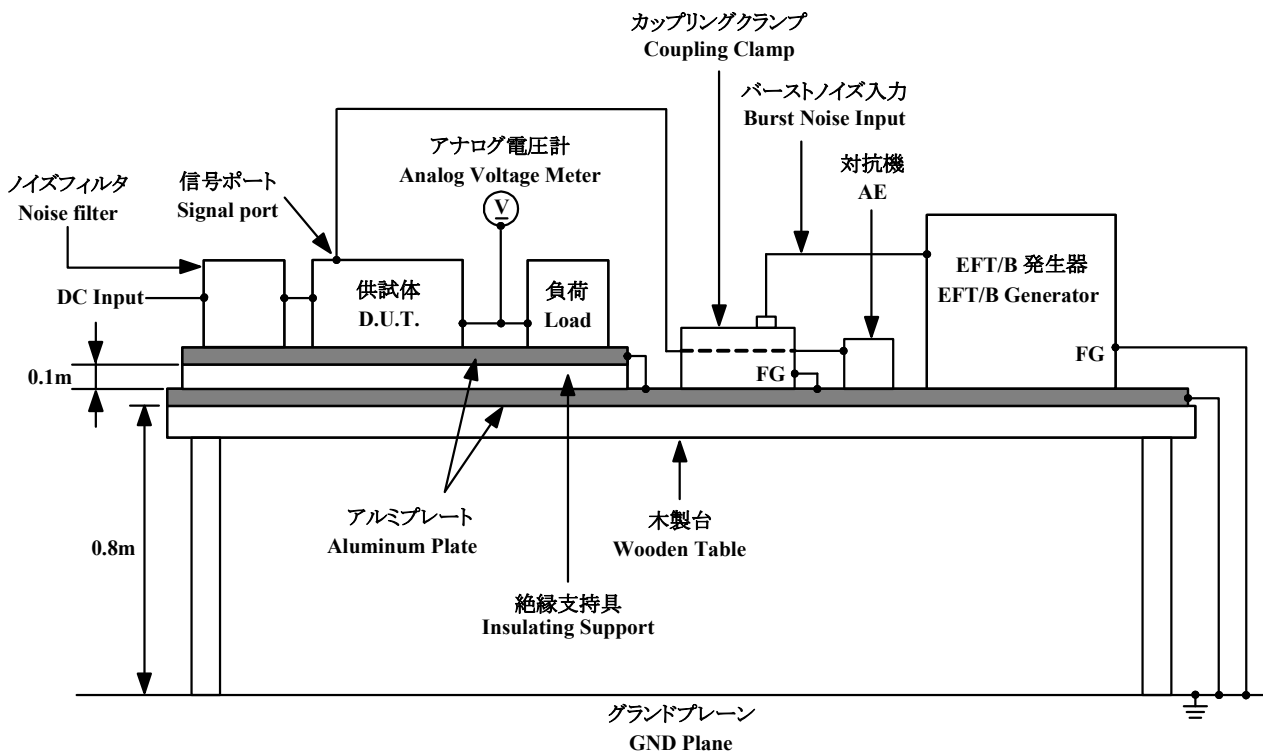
カップリングクランプ
Coupling Clamp

バーストノイズ入力
Burst Noise Input

アナログ電圧計
Analog Voltage Meter

対抗機
AE

ノイズフィルタ
Noise filter

信号ポート
Signal port

V

EFT/B 発生器
EFT/B Generator

DC Input

供試体
D.U.T.

負荷
Load

FG

FG

0.1m

0.8m

アルミプレート
Aluminum Plate

木製台
Wooden Table

絶縁支持具
Insulating Support

グランドプレーン
GND Plane